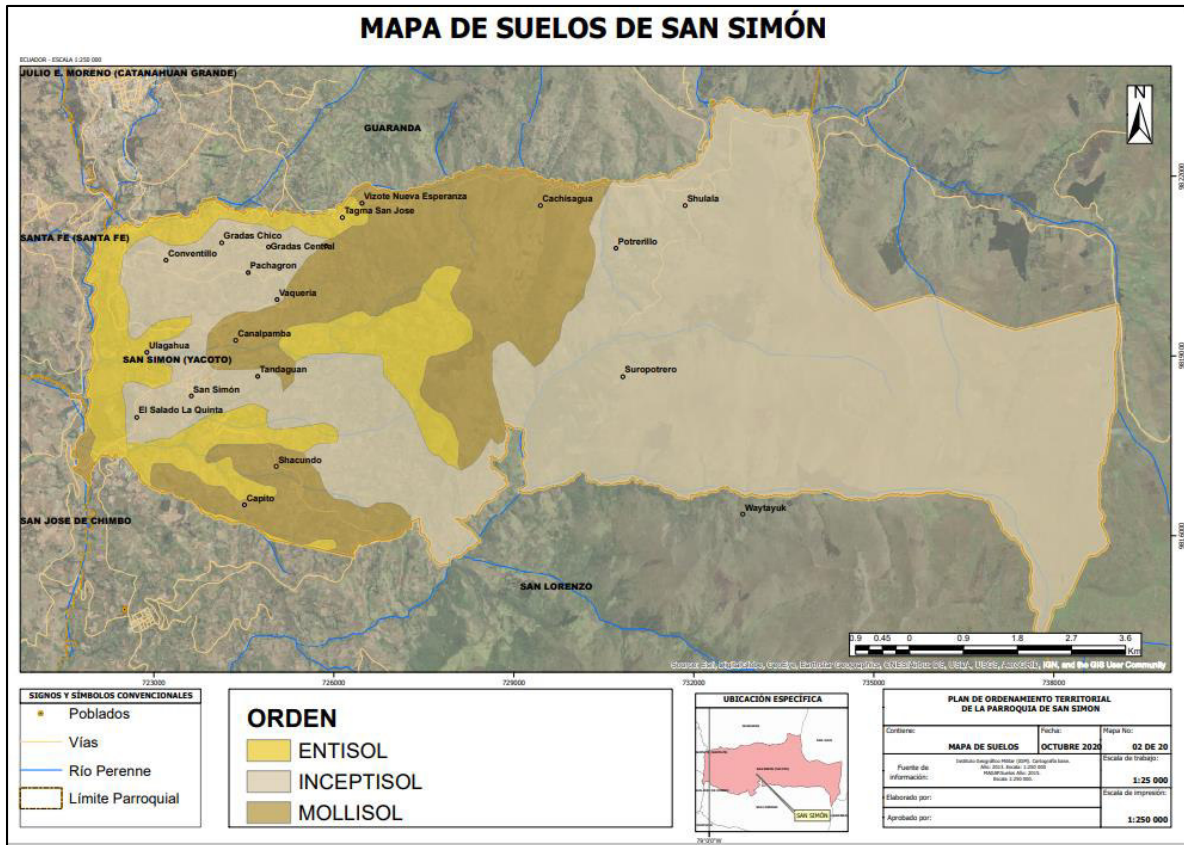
MAPA DE SUELOS DE SAN SIMÓN

ECUADOR - ESCALA 1:250 000

JULIO E. MORENO (CATANAHUAN GRANDE)

GUARANDA

N

Vizote Nueva Esperanza
Tagma San Jose
Cachisagua
Shulala
SANTA FE (SANTA FE)
Gradas Chico
Gradas Central
Conventillo
Potrerillo
Pachagron
Vaqueria
Canalpamba
Ulagahua
SAN SIMON (YACOTO)
Tandaguan
Suropotrero
San Simón
El Salado La Quinta
Shacundo
Capito
Waytayuk
SAN JOSE DE CHIMBO
SAN LORENZO

9822000
9819000
9816000

0.9 0.45 0 0.9 1.8 2.7 3.6
Km

Source: Esri, DigitalGlobe, GeoEye, Earthstar Geographics, CNES/Airbus DS, USDA, USGS, AeroGRID, IGN, and the GIS User Community

723000
726000
729000
732000
735000
738000

SIGNOS Y SÍMBOLOS CONVENCIONALES
Poblados
Vías
Río Perenne
Límite Parroquial

ORDEN
ENTISOL
INCEPTISOL
MOLLISOL

UBICACIÓN ESPECÍFICA
SAN SIMÓN

PLAN DE ORDENAMIENTO TERRITORIAL DE LA PARROQUIA DE SAN SIMON

Contiene:
MAPA DE SUELOS
Fecha:
OCTUBRE 2020
Mapa No:
02 DE 20
Fuente de información:
Instituto Geográfico Militar (IGM). Cartografía base. Año: 2013. Escala: 1:250 000. MAGAP/Suelos Año: 2015. Escala: 1:250 000.
Escala de trabajo:
1:25 000
Elaborado por:
Escala de impresión:
Aprobado por:
1:250 000